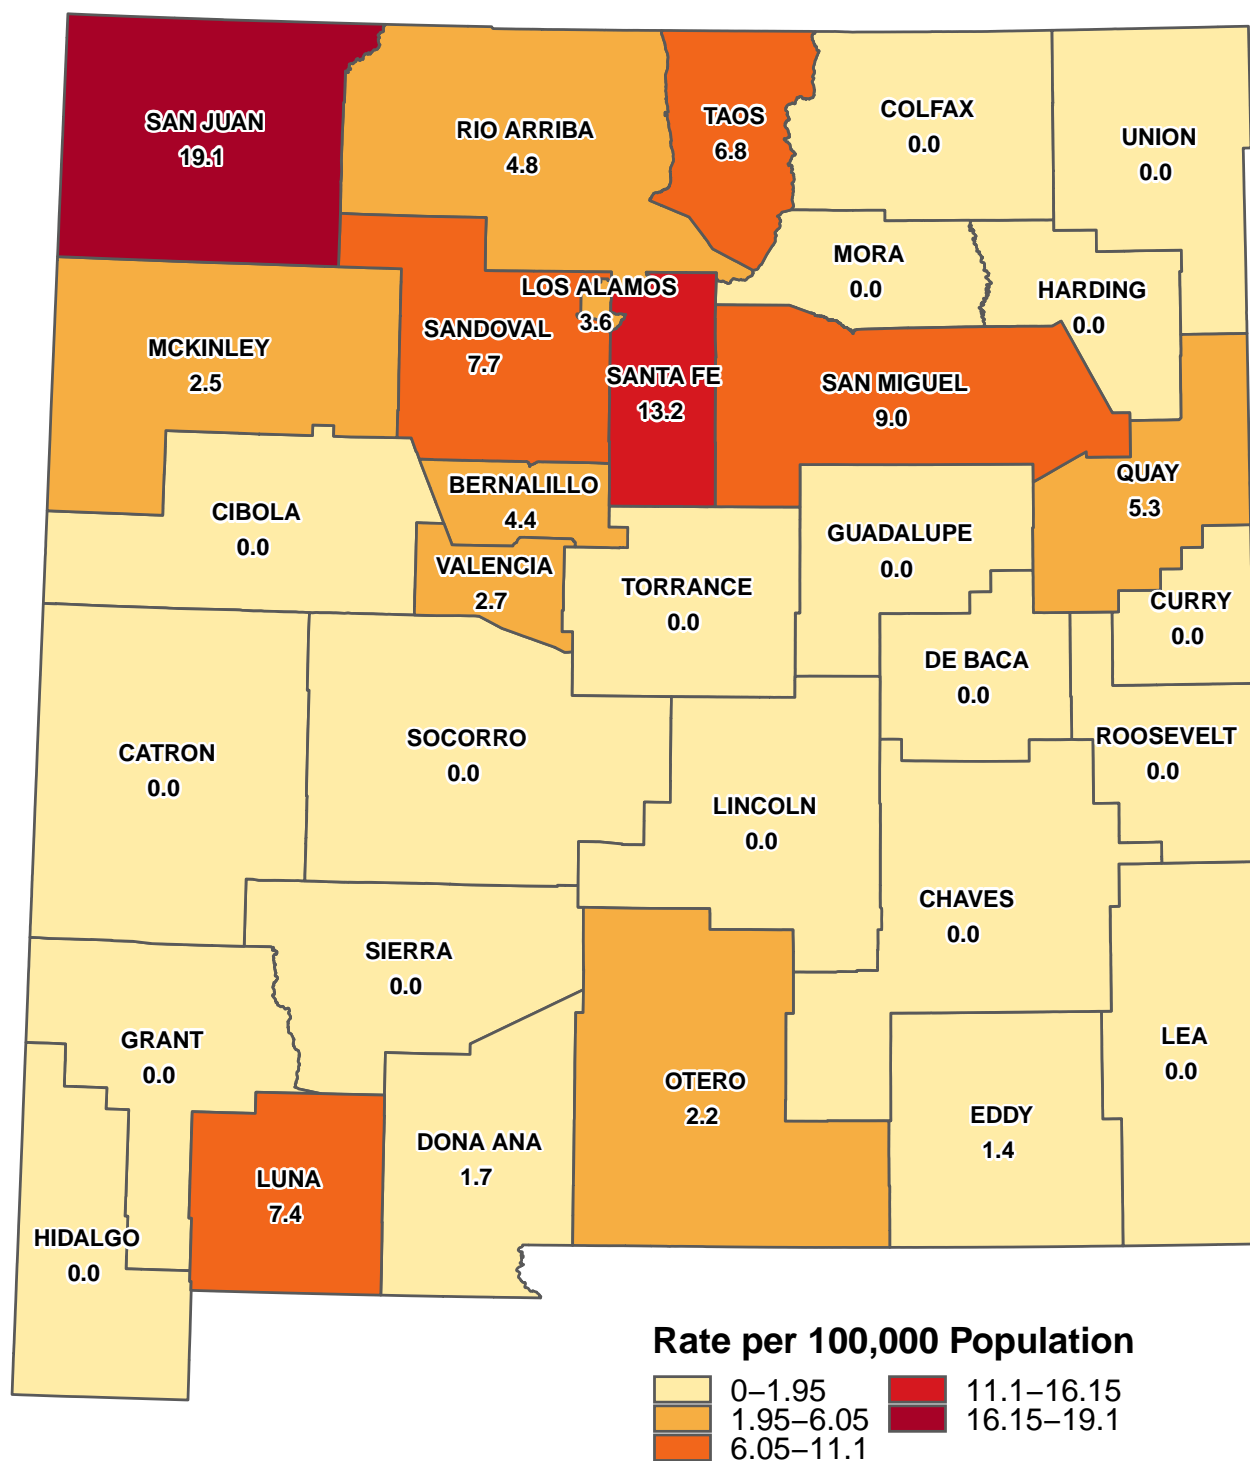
SAN JUAN
19.1

RIO ARRIBA
4.8

TAOS
6.8

COLFAX
0.0

UNION
0.0

MORA
0.0

HARDING
0.0

LOS ALAMOS
3.6

SANDOVAL
7.7

MCKINLEY
2.5

SANTA FE
13.2

SAN MIGUEL
9.0

QUAY
5.3

BERNALILLO
4.4

CIBOLA
0.0

GUADALUPE
0.0

VALENCIA
2.7

TORRANCE
0.0

CURRY
0.0

DE BACA
0.0

ROOSEVELT
0.0

CATRON
0.0

SOCORRO
0.0

LINCOLN
0.0

CHAVES
0.0

SIERRA
0.0

GRANT
0.0

LEA
0.0

OTERO
2.2

EDDY
1.4

DONA ANA
1.7

LUNA
7.4

HIDALGO
0.0

Rate per 100,000 Population
0–1.95
1.95–6.05
6.05–11.1
11.1–16.15
16.15–19.1